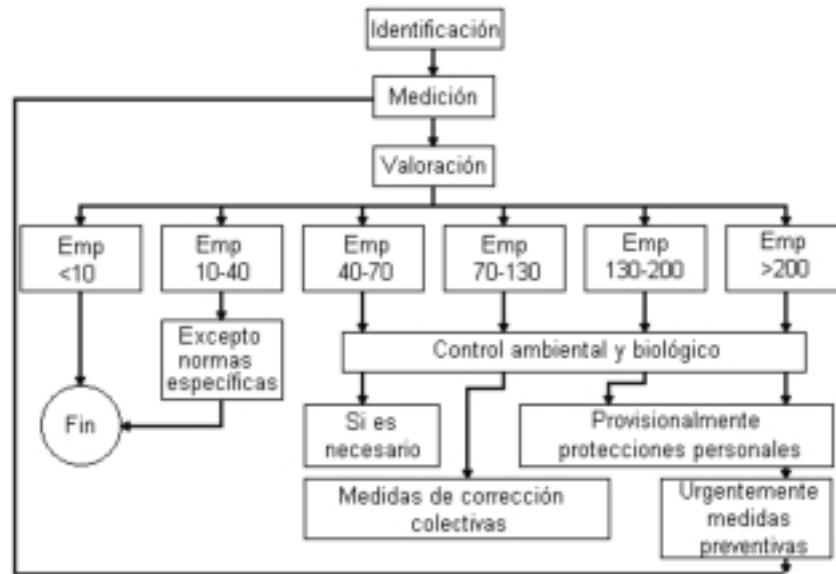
Identificación

Medición

Valoración

Emp <10

Emp 10-40

Emp 40-70

Emp 70-130

Emp 130-200

Emp >200

Excepto normas específicas

Control ambiental y biológico

Fin

Si es necesario

Provisionalmente protecciones personales

Medidas de corrección colectivas

Urgentemente medidas preventivas